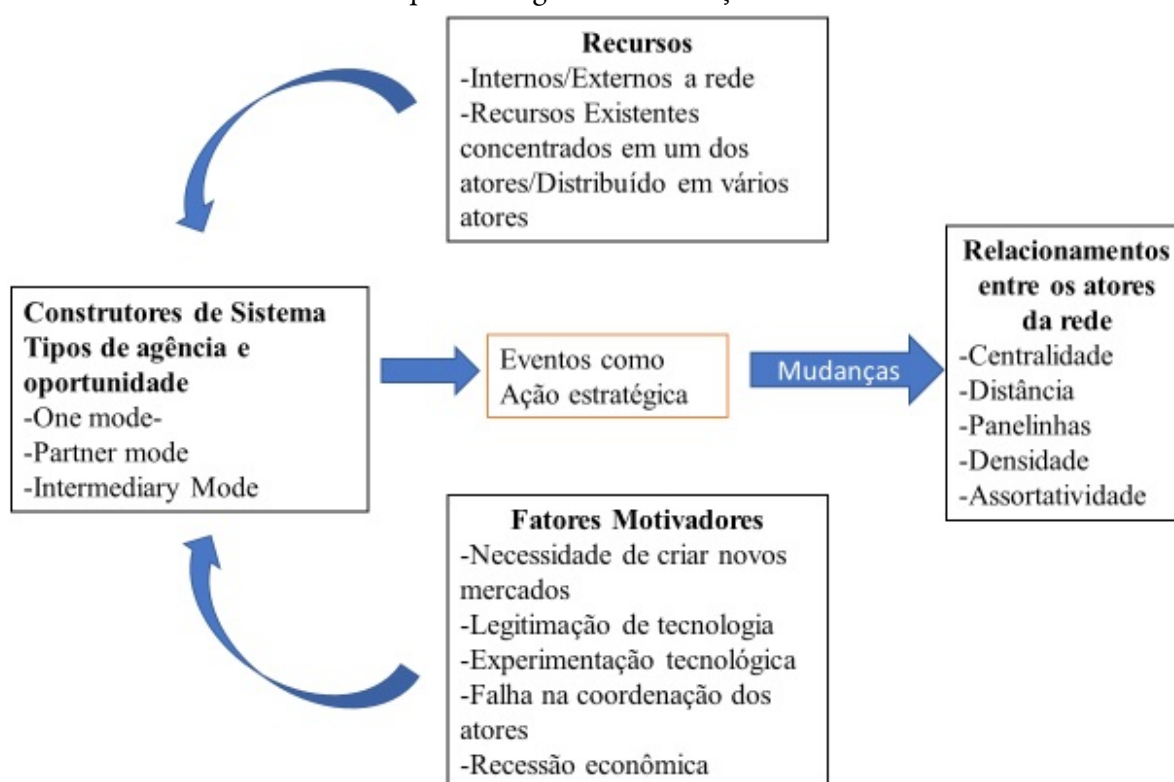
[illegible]

**Recursos**
-Internos/Externos a rede
-Recursos Existentes concentrados em um dos atores/Distribuído em vários atores

**Construtores de Sistema**
**Tipos de agência e oportunidade**
-One mode-
-Partner mode
-Intermediary Mode

Eventos como Ação estratégica

Mudanças

**Relacionamentos entre os atores da rede**
-Centralidade
-Distância
-Panelinhas
-Densidade
-Assortatividade

**Fatores Motivadores**
-Necessidade de criar novos mercados
-Legitimação de tecnologia
-Experimentação tecnológica
-Falha na coordenação dos atores
-Recessão econômica